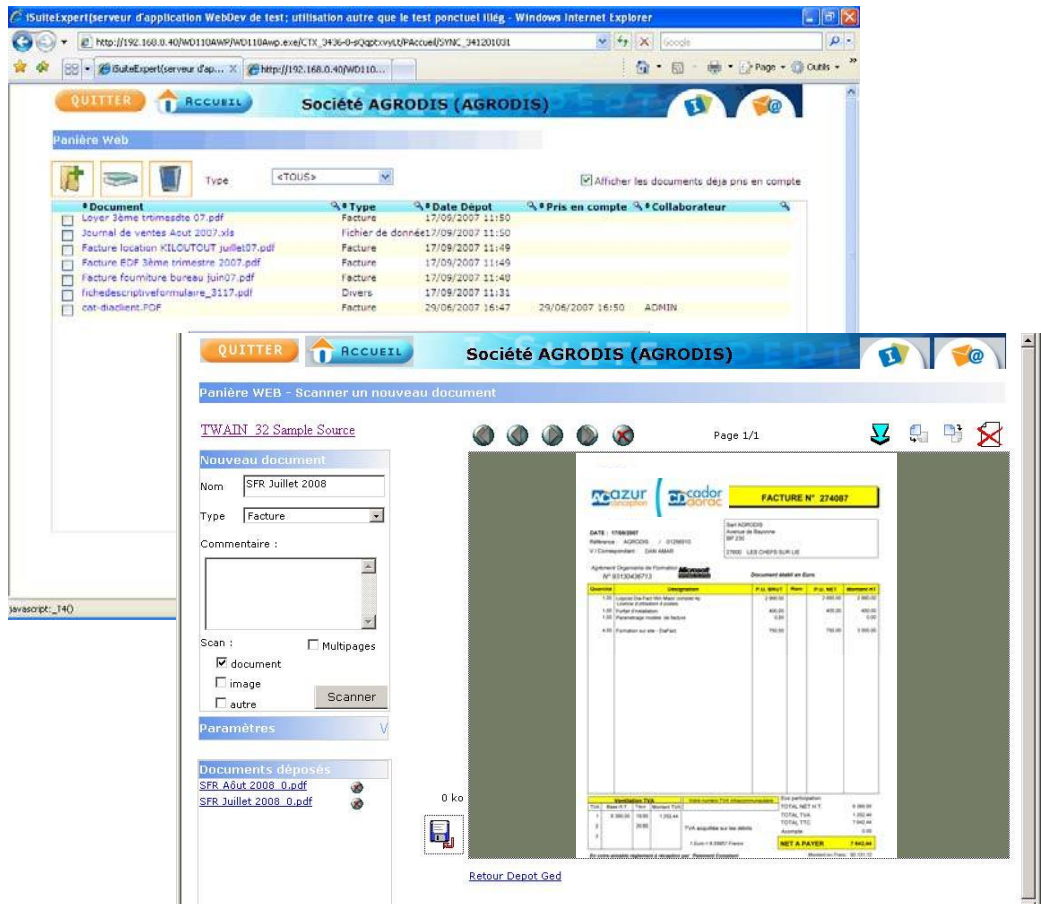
iSuiteExpert(serveur d'application WebDev de test; utilisation autre que le test ponctuel illég - Windows Internet Explorer

http://192.168.0.40/WD110AWP/WD110Awp.exe/CTX_3436-0-sQqptxvyLt/PAccueil/SYNC_341201031

Google

iSuiteExpert(serveur d'ap... http://192.168.0.40/WD110...

Page Outils

QUITTER ACCUEIL Société AGRODIS (AGRODIS)

Panière Web

Type <TOUS>

Afficher les documents déja pris en compte

| Document | Type | Date Dépot | Pris en compte | Collaborateur |
|---|---|---|---|---|
| Loyer 3ème trtimesdte 07.pdf | Facture | 17/09/2007 11:50 | | |
| Journal de ventes Aout 2007.xls | Fichier de donnée | 17/09/2007 11:50 | | |
| Facture location KILOUTOUT juillet07.pdf | Facture | 17/09/2007 11:49 | | |
| Facture EDF 3ème trimestre 2007.pdf | Facture | 17/09/2007 11:49 | | |
| Facture fourniture bureau juin07.pdf | Facture | 17/09/2007 11:48 | | |
| fichedescriptiveformulaire_3117.pdf | Divers | 17/09/2007 11:31 | | |
| cat-diaclient.PDF | Facture | 29/06/2007 16:47 | 29/06/2007 16:50 | ADMIN |

javascript:_T4()

QUITTER ACCUEIL Société AGRODIS (AGRODIS)

Panière WEB - Scanner un nouveau document

TWAIN_32 Sample Source

Page 1/1

Nouveau document

Nom SFR Juillet 2008

Type Facture

Commentaire :

Scan : Multipages

document

image

autre

Scanner

Paramètres

Documents déposés

SFR Aôut 2008_0.pdf

SFR Juillet 2008_0.pdf

0 ko

azur conception codor gorac FACTURE N° 274087

NET A PAYER

Retour Depot Ged